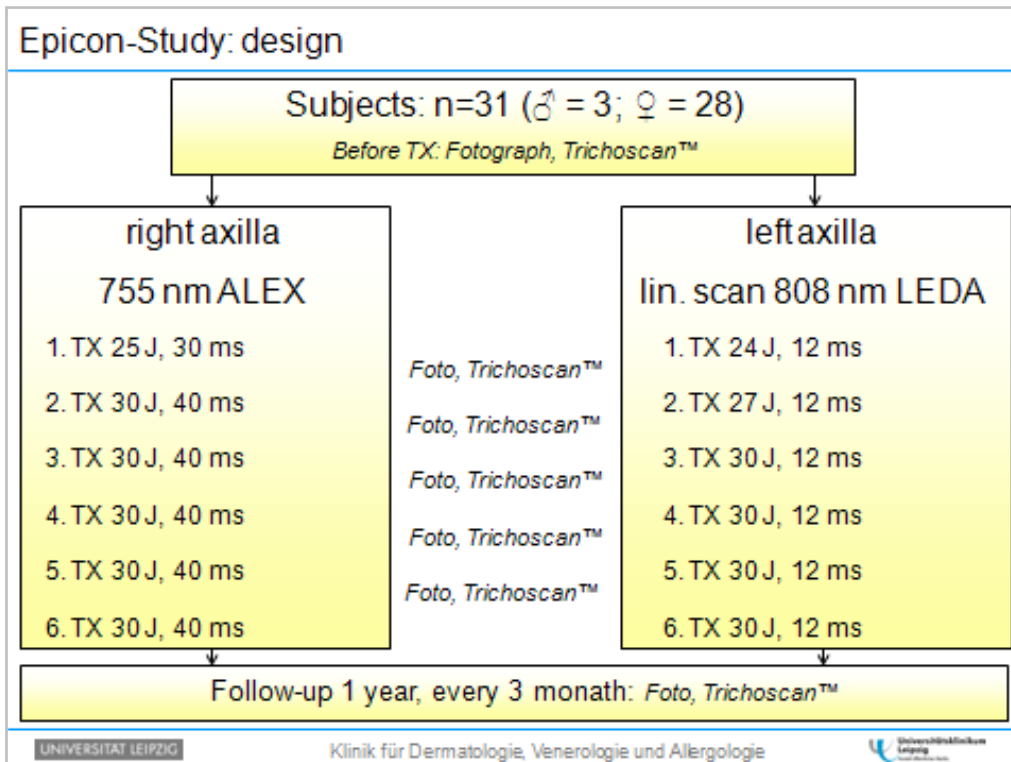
Epicon-Study: design

Subjects: n=31 (♂ = 3; ♀ = 28)

Before TX: Fotograph, Trichoscan™

right axilla

755 nm ALEX

1. TX 25 J, 30 ms

2. TX 30 J, 40 ms

3. TX 30 J, 40 ms

4. TX 30 J, 40 ms

5. TX 30 J, 40 ms

6. TX 30 J, 40 ms

Foto, Trichoscan™

Foto, Trichoscan™

Foto, Trichoscan™

Foto, Trichoscan™

Foto, Trichoscan™

left axilla

lin. scan 808 nm LEDA

1. TX 24 J, 12 ms

2. TX 27 J, 12 ms

3. TX 30 J, 12 ms

4. TX 30 J, 12 ms

5. TX 30 J, 12 ms

6. TX 30 J, 12 ms

Follow-up 1 year, every 3 monath: Foto, Trichoscan™

UNIVERSITÄT LEIPZIG

Klinik für Dermatologie, Venerologie und Allergologie

Universitätsklinikum Leipzig